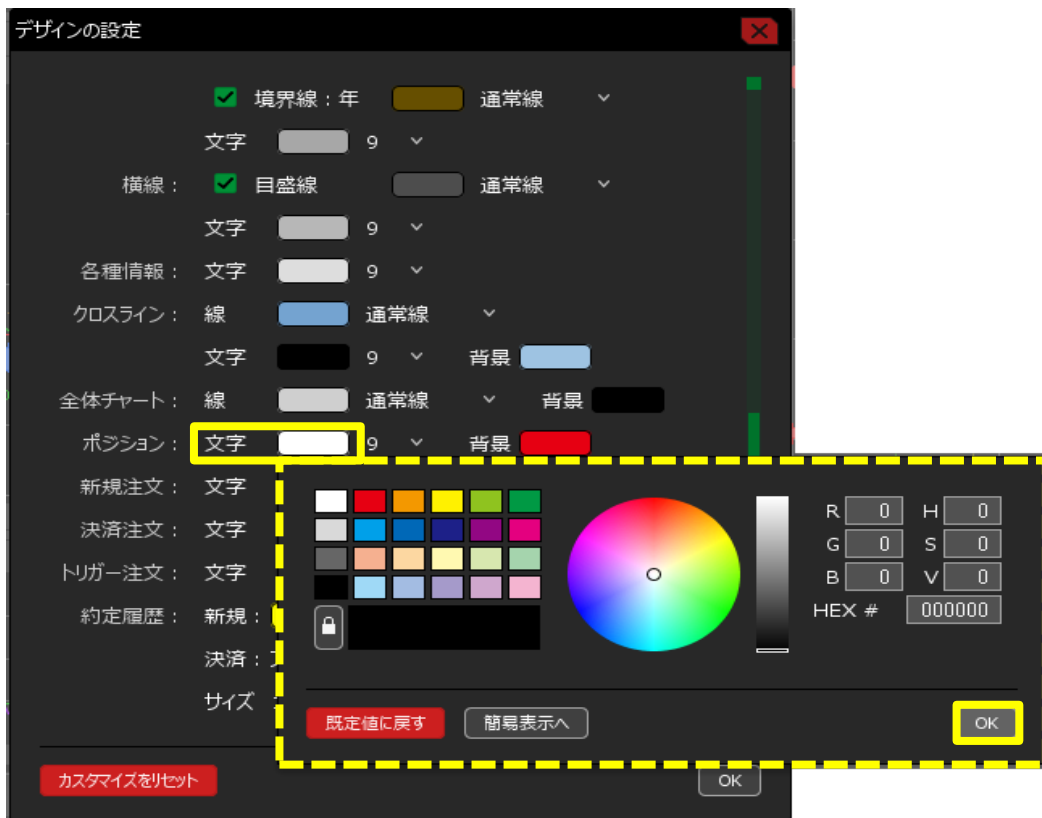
デザインの設定

境界線：年 通常線

文字 9

横線： 目盛線 通常線

文字 9

各種情報： 文字 9

クロスライン： 線 通常線

文字 9 背景

全体チャート： 線 通常線 背景

ポジション： 文字 9 背景

新規注文： 文字

決済注文： 文字

トリガー注文： 文字

約定履歴： 新規：

決済：

サイズ

R 0 H 0

G 0 S 0

B 0 V 0

HEX # 000000

既定値に戻す 簡易表示へ OK

カスタマイズをリセット OK